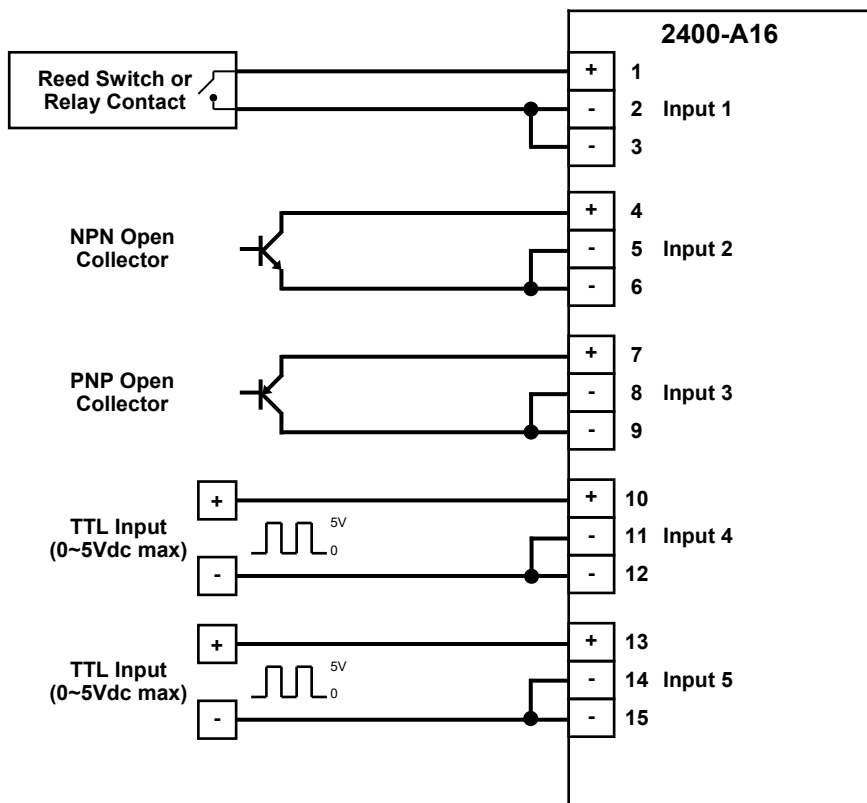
2400-A16

Reed Switch or Relay Contact

+ 1
- 2 Input 1
- 3

NPN Open Collector

+ 4
- 5 Input 2
- 6

PNP Open Collector

+ 7
- 8 Input 3
- 9

+
TTL Input (0~5Vdc max)
5V
0
-

+ 10
- 11 Input 4
- 12

+
TTL Input (0~5Vdc max)
5V
0
-

+ 13
- 14 Input 5
- 15